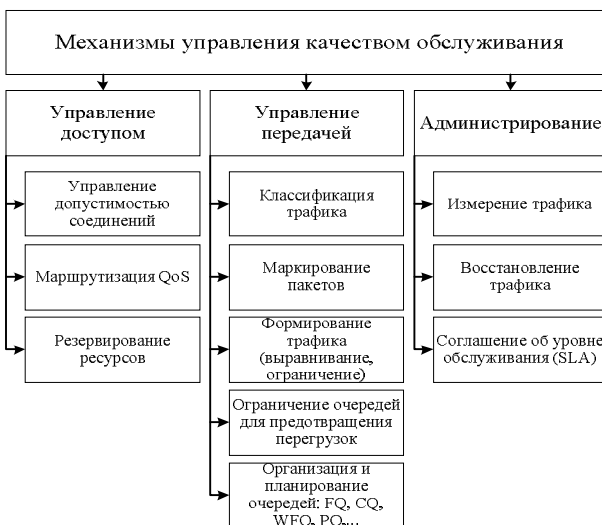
Механизмы управления качеством обслуживания

Управление доступом

Управление допустимостью соединений

Маршрутизация QoS

Резервирование ресурсов

Управление передачей

Классификация трафика

Маркирование пакетов

Формирование трафика (выравнивание, ограничение)

Ограничение очередей для предотвращения перегрузок

Организация и планирование очередей: FQ, CQ, WFQ, PQ,...

Администрирование

Измерение трафика

Восстановление трафика

Соглашение об уровне обслуживания (SLA)